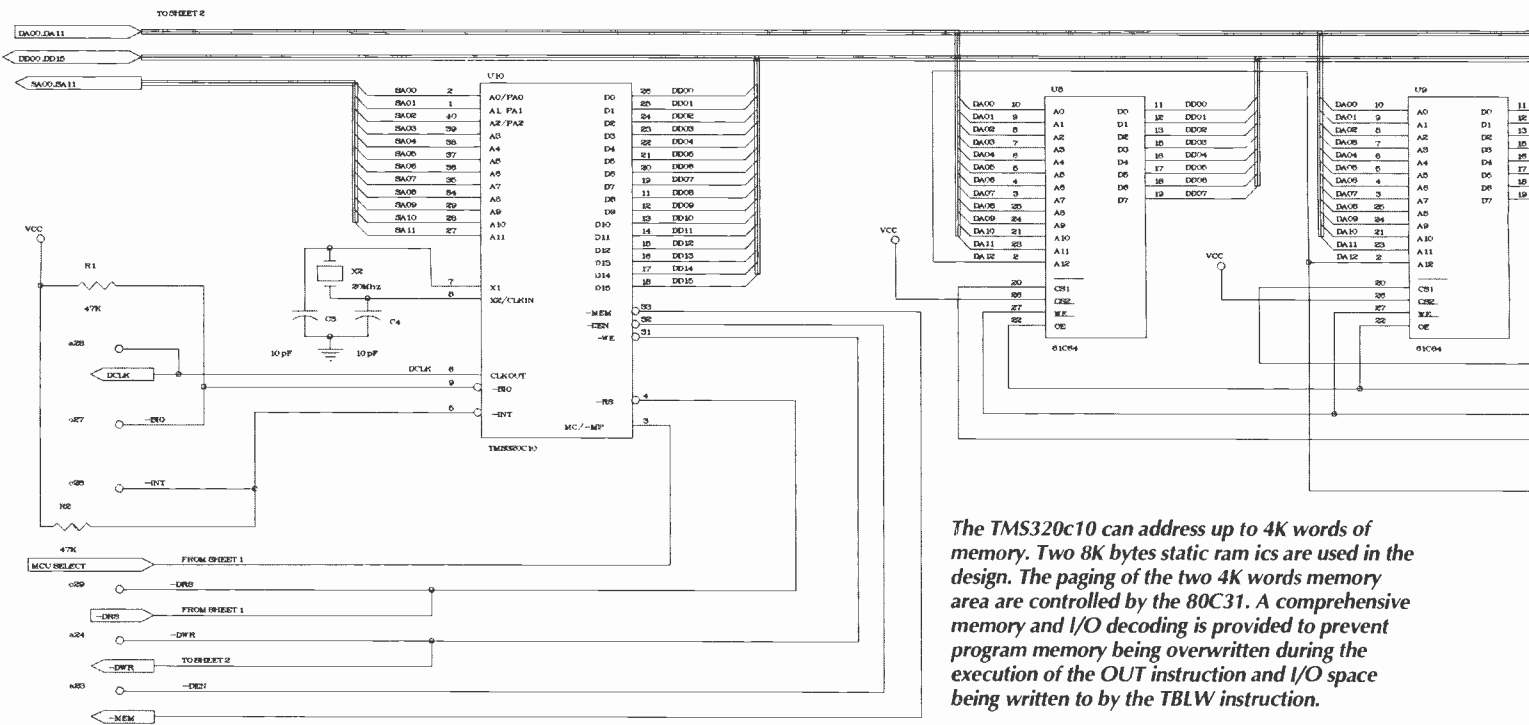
TO SHEET 2

DA00..DA11

DD00..DD15

SA00..SA11

U10

| SA00 | 2 | A0/PA0 | D0 | 26 | DD00 |
|---|---|---|---|---|---|
| SA01 | 1 | A1 PA1 | D1 | 25 | DD01 |
| SA02 | 40 | A2/PA2 | D2 | 24 | DD02 |
| SA03 | 39 | A3 | D3 | 23 | DD03 |
| SA04 | 38 | A4 | D4 | 22 | DD04 |
| SA05 | 37 | A5 | D5 | 21 | DD05 |
| SA06 | 36 | A6 | D6 | 20 | DD06 |
| SA07 | 35 | A7 | D7 | 19 | DD07 |
| SA08 | 34 | A8 | D8 | 11 | DD08 |
| SA09 | 29 | A9 | D9 | 12 | DD09 |
| SA10 | 28 | A10 | D10 | 13 | DD10 |
| SA11 | 27 | A11 | D11 | 14 | DD11 |
| | | | D12 | 15 | DD12 |
| | | | D13 | 16 | DD13 |
| | | | D14 | 17 | DD14 |
| | | | D15 | 18 | DD15 |

VCC

R1

47K

X2

20Mhz

C3

C4

10 pF

10 pF

7 X1

8 X2/CLKIN

-MEM 33

-DEN 32

-WE 31

a28

DCLK

DCLK 6 CLKOUT

9 -BIO

c27 -BIO

6 -INT

-RS 4

MC/-MP 3

TMS320C10

c26 -INT

R2

47K

MCU SELECT

FROM SHEET 1

c29 -DRS

-DRS

FROM SHEET 1

a24 -DWR

-DWR

TO SHEET 2

a33 -DEN

-MEM

U8

| DA00 | 10 | A0 | D0 | 11 | DD00 |
|---|---|---|---|---|---|
| DA01 | 9 | A1 | D1 | 12 | DD01 |
| DA02 | 8 | A2 | D2 | 13 | DD02 |
| DA03 | 7 | A3 | D3 | 15 | DD03 |
| DA04 | 6 | A4 | D4 | 16 | DD04 |
| DA05 | 5 | A5 | D5 | 17 | DD05 |
| DA06 | 4 | A6 | D6 | 18 | DD06 |
| DA07 | 3 | A7 | D7 | 19 | DD07 |
| DA08 | 25 | A8 | | | |
| DA09 | 24 | A9 | | | |
| DA10 | 21 | A10 | | | |
| DA11 | 23 | A11 | | | |
| DA12 | 2 | A12 | | | |

VCC

20 CS1

26 CS2

27 WE

22 OE

61C64

U9

| DA00 | 10 | A0 | D0 | 11 |
|---|---|---|---|---|
| DA01 | 9 | A1 | D1 | 12 |
| DA02 | 8 | A2 | D2 | 13 |
| DA03 | 7 | A3 | D3 | 15 |
| DA04 | 6 | A4 | D4 | 16 |
| DA05 | 5 | A5 | D5 | 17 |
| DA06 | 4 | A6 | D6 | 18 |
| DA07 | 3 | A7 | D7 | 19 |
| DA08 | 25 | A8 | | |
| DA09 | 24 | A9 | | |
| DA10 | 21 | A10 | | |
| DA11 | 23 | A11 | | |
| DA12 | 2 | A12 | | |

VCC

20 CS1

26 CS2

27 WE

22 OE

61C64

The TMS320c10 can address up to 4K words of memory. Two 8K bytes static ram ics are used in the design. The paging of the two 4K words memory area are controlled by the 80C31. A comprehensive memory and I/O decoding is provided to prevent program memory being overwritten during the execution of the OUT instruction and I/O space being written to by the TBLW instruction.